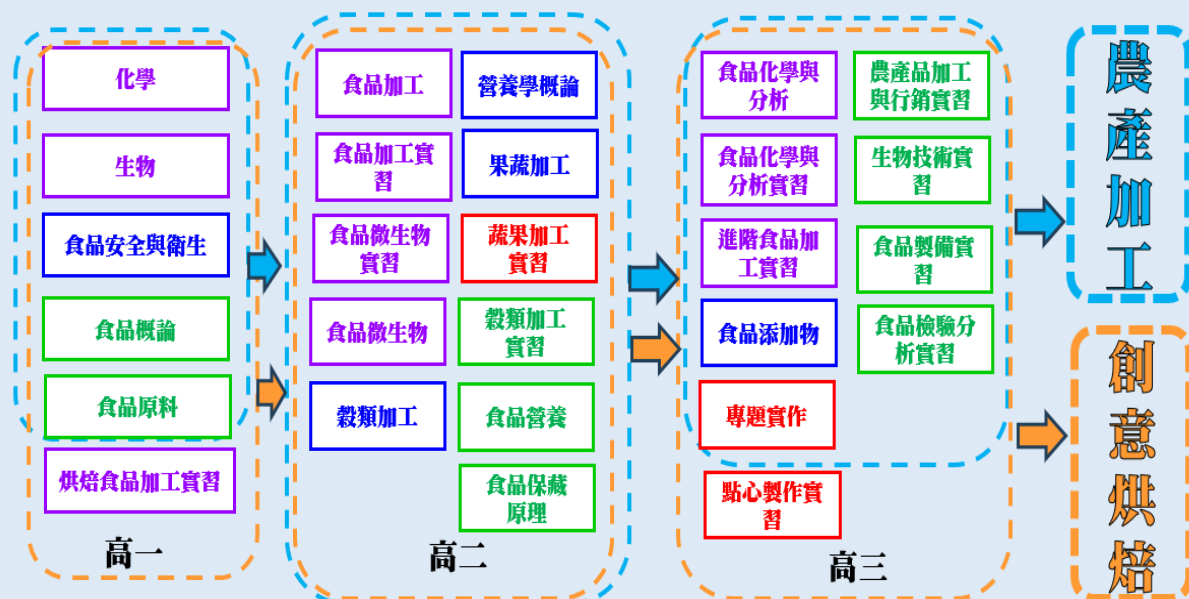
化學

生物

食品安全與衛生

食品概論

食品原料

烘焙食品加工實習

高一

食品加工

營養學概論

食品加工實習

果蔬加工

食品微生物實習

蔬果加工實習

食品微生物

穀類加工實習

穀類加工

食品營養

食品保藏原理

高二

食品化學與分析

農產品加工與行銷實習

食品化學與分析實習

生物技術實習

進階食品加工實習

食品製備實習

食品添加物

食品檢驗分析實習

專題實作

點心製作實習

高三

農產加工

創意烘焙